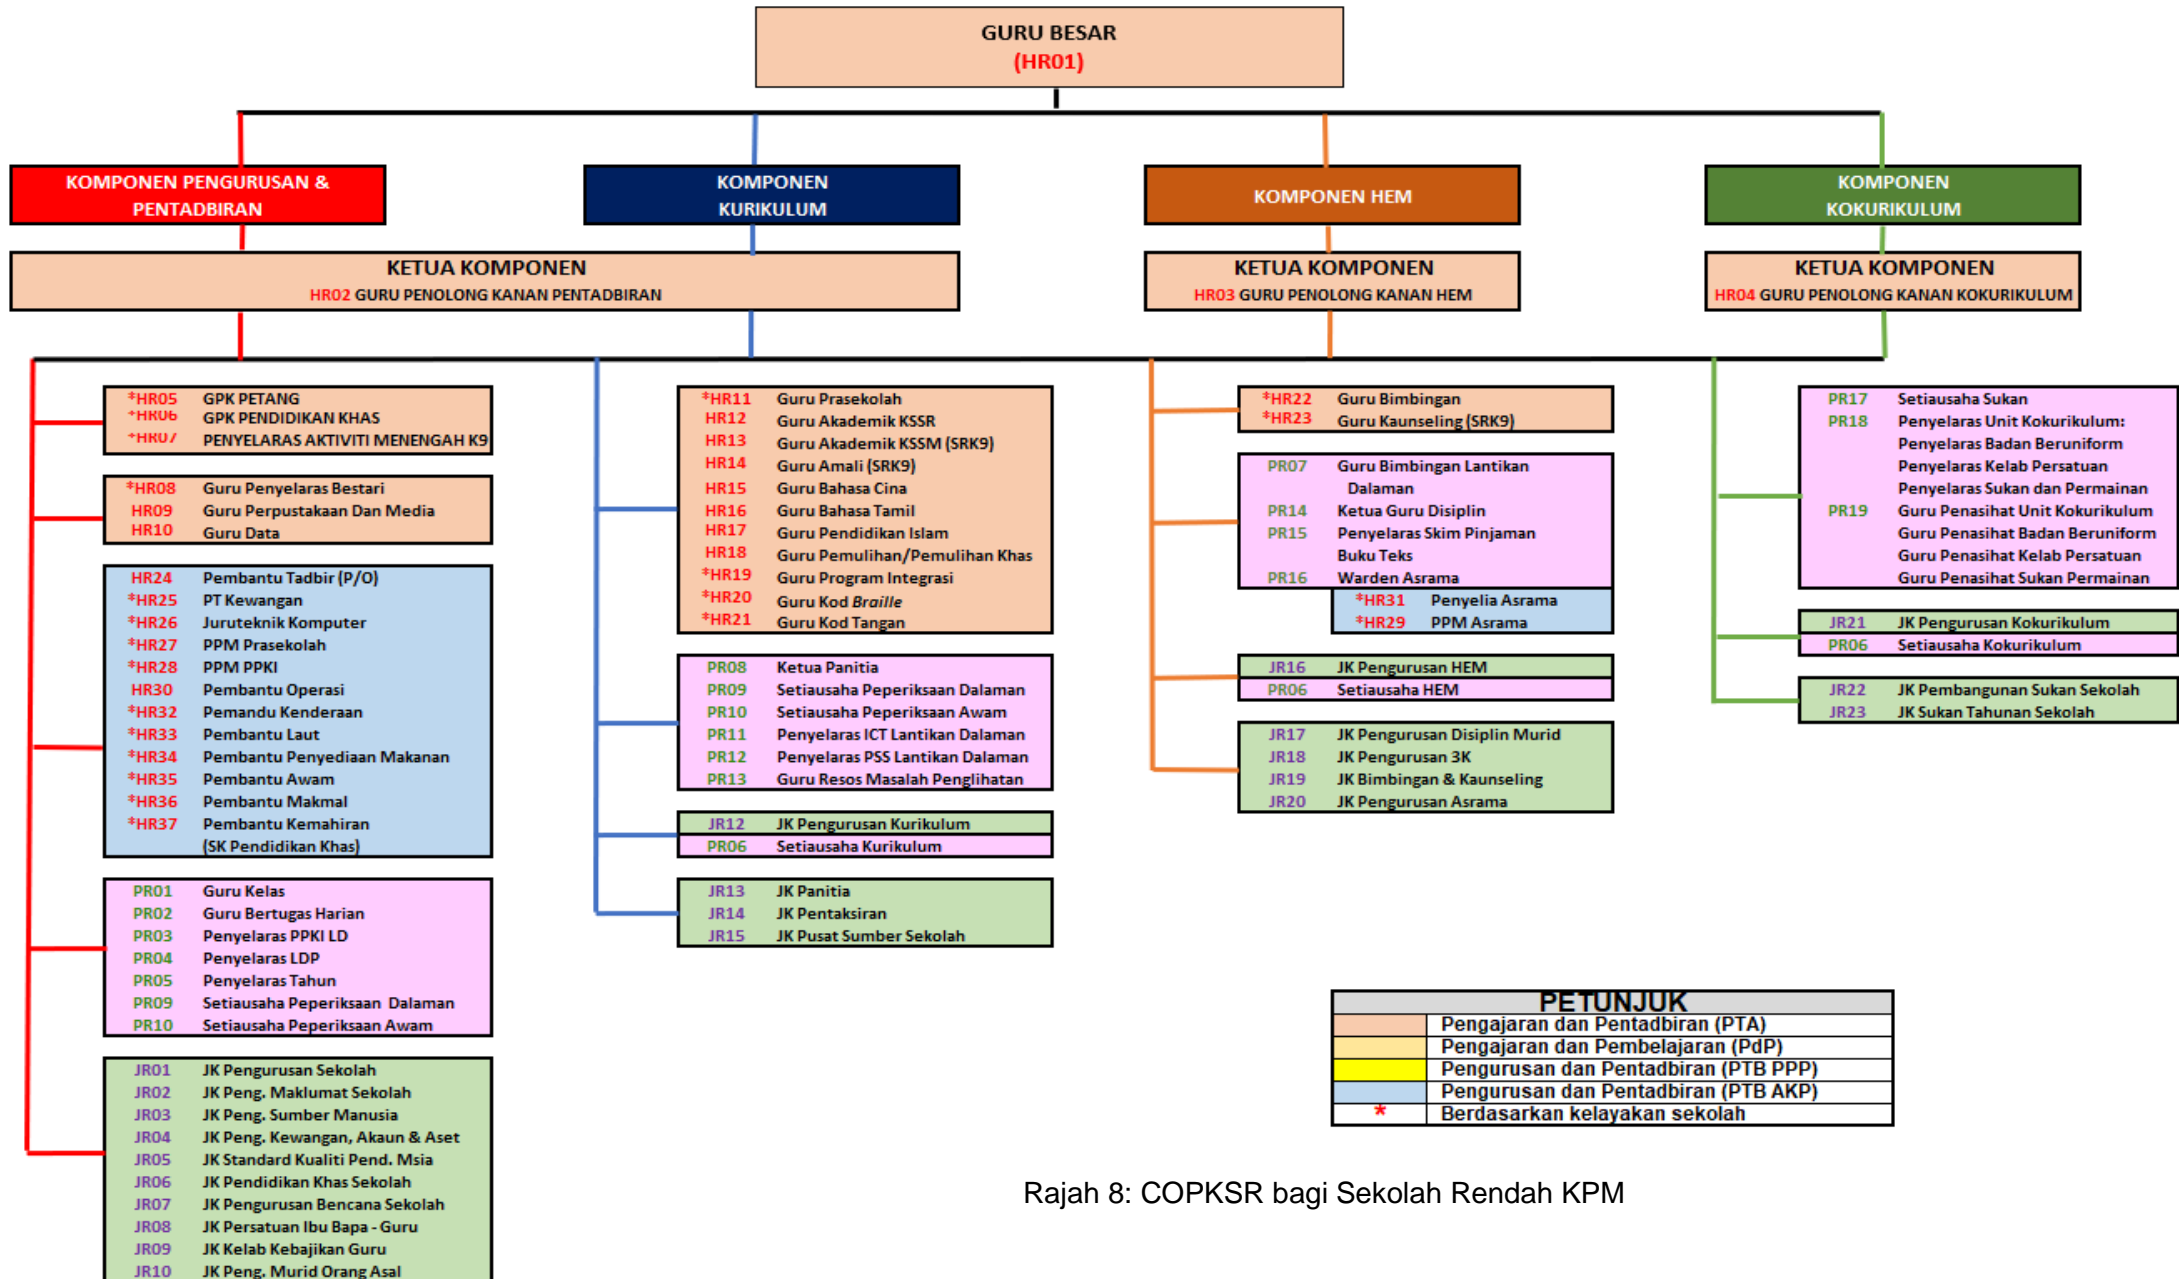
GURU BESAR
(HR01)

KOMPONEN PENGURUSAN & PENTADBIRAN

KOMPONEN KURIKULUM

KOMPONEN HEM

KOMPONEN KOKURIKULUM

KETUA KOMPONEN
HR02 GURU PENOLONG KANAN PENTADBIRAN

KETUA KOMPONEN
HR03 GURU PENOLONG KANAN HEM

KETUA KOMPONEN
HR04 GURU PENOLONG KANAN KOKURIKULUM

*HR05 GPK PETANG
*HR06 GPK PENDIDIKAN KHAS
*HR07 PENYELARAS AKTIVITI MENENGAH K9

*HR08 Guru Penyelaras Bestari
HR09 Guru Perpustakaan Dan Media
HR10 Guru Data

HR24 Pembantu Tadbir (P/O)
*HR25 PT Kewangan
*HR26 Juruteknik Komputer
*HR27 PPM Prasekolah
*HR28 PPM PPKI
HR30 Pembantu Operasi
*HR32 Pemandu Kenderaan
*HR33 Pembantu Laut
*HR34 Pembantu Penyediaan Makanan
*HR35 Pembantu Awam
*HR36 Pembantu Makmal
*HR37 Pembantu Kemahiran (SK Pendidikan Khas)

PR01 Guru Kelas
PR02 Guru Bertugas Harian
PR03 Penyelaras PPKI LD
PR04 Penyelaras LDP
PR05 Penyelaras Tahun
PR09 Setiausaha Peperiksaan Dalaman
PR10 Setiausaha Peperiksaan Awam

JR01 JK Pengurusan Sekolah
JR02 JK Peng. Maklumat Sekolah
JR03 JK Peng. Sumber Manusia
JR04 JK Peng. Kewangan, Akaun & Aset
JR05 JK Standard Kualiti Pend. Msia
JR06 JK Pendidikan Khas Sekolah
JR07 JK Pengurusan Bencana Sekolah
JR08 JK Persatuan Ibu Bapa - Guru
JR09 JK Kelab Kebajikan Guru
JR10 JK Peng. Murid Orang Asal

*HR11 Guru Prasekolah
HR12 Guru Akademik KSSR
HR13 Guru Akademik KSSM (SRK9)
HR14 Guru Amali (SRK9)
HR15 Guru Bahasa Cina
HR16 Guru Bahasa Tamil
HR17 Guru Pendidikan Islam
HR18 Guru Pemulihan/Pemulihan Khas
*HR19 Guru Program Integrasi
*HR20 Guru Kod *Braille*
*HR21 Guru Kod Tangan

PR08 Ketua Panitia
PR09 Setiausaha Peperiksaan Dalaman
PR10 Setiausaha Peperiksaan Awam
PR11 Penyelaras ICT Lantikan Dalaman
PR12 Penyelaras PSS Lantikan Dalaman
PR13 Guru Resos Masalah Penglihatan

JR12 JK Pengurusan Kurikulum
PR06 Setiausaha Kurikulum

JR13 JK Panitia
JR14 JK Pentaksiran
JR15 JK Pusat Sumber Sekolah

*HR22 Guru Bimbingan
*HR23 Guru Kaunseling (SRK9)

PR07 Guru Bimbingan Lantikan Dalaman
PR14 Ketua Guru Disiplin
PR15 Penyelaras Skim Pinjaman Buku Teks
PR16 Warden Asrama
*HR31 Penyelia Asrama
*HR29 PPM Asrama

JR16 JK Pengurusan HEM
PR06 Setiausaha HEM

JR17 JK Pengurusan Disiplin Murid
JR18 JK Pengurusan 3K
JR19 JK Bimbingan & Kaunseling
JR20 JK Pengurusan Asrama

PR17 Setiausaha Sukan
PR18 Penyelaras Unit Kokurikulum: Penyelaras Badan Beruniform Penyelaras Kelab Persatuan Penyelaras Sukan dan Permainan
PR19 Guru Penasihat Unit Kokurikulum Guru Penasihat Badan Beruniform Guru Penasihat Kelab Persatuan Guru Penasihat Sukan Permainan

JR21 JK Pengurusan Kokurikulum
PR06 Setiausaha Kokurikulum

JR22 JK Pembangunan Sukan Sekolah
JR23 JK Sukan Tahunan Sekolah

PETUNJUK
Pengajaran dan Pentadbiran (PTA)
Pengajaran dan Pembelajaran (PdP)
Pengurusan dan Pentadbiran (PTB PPP)
Pengurusan dan Pentadbiran (PTB AKP)
* Berdasarkan kelayakan sekolah

Rajah 8: COPKSR bagi Sekolah Rendah KPM